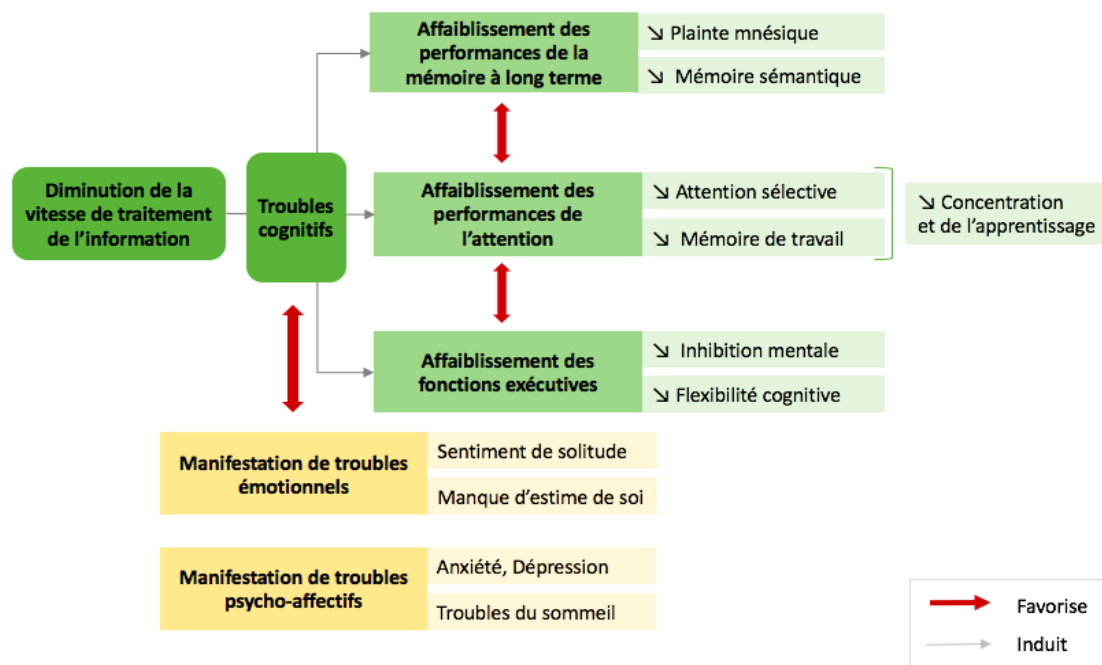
Diminution de la vitesse de traitement de l'information

Troubles cognitifs

Affaiblissement des performances de la mémoire à long terme

↘ Plainte mnésique

↘ Mémoire sémantique

Affaiblissement des performances de l'attention

↘ Attention sélective

↘ Mémoire de travail

↘ Concentration et de l'apprentissage

Affaiblissement des fonctions exécutives

↘ Inhibition mentale

↘ Flexibilité cognitive

Manifestation de troubles émotionnels

Sentiment de solitude

Manque d'estime de soi

Manifestation de troubles psycho-affectifs

Anxiété, Dépression

Troubles du sommeil

Favorise

Induit